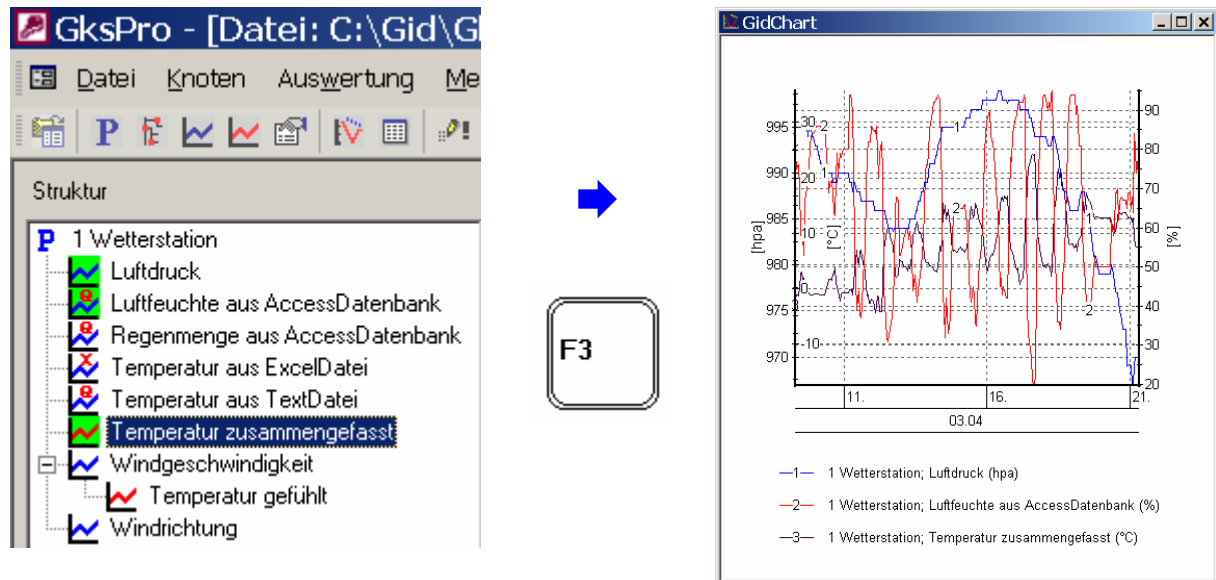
GksPro - [Datei: C:\Gid\G

Datei Knoten Auswertung Me

Struktur

1 Wetterstation
Luftdruck
Luftfeuchte aus AccessDatenbank
Regenmenge aus AccessDatenbank
Temperatur aus ExcelDatei
Temperatur aus TextDatei
Temperatur zusammengefasst
Windgeschwindigkeit
Temperatur gefühlt
Windrichtung

F3

GidChart

995
990
985
980
975
970
[hpa]
30
20
10
0
-10
[°C]
90
80
70
60
50
40
30
20
[%]
1
2
11.
16.
21.
03.04

—1— 1 Wetterstation; Luftdruck (hpa)
—2— 1 Wetterstation; Luftfeuchte aus AccessDatenbank (%)
—3— 1 Wetterstation; Temperatur zusammengefasst (°C)